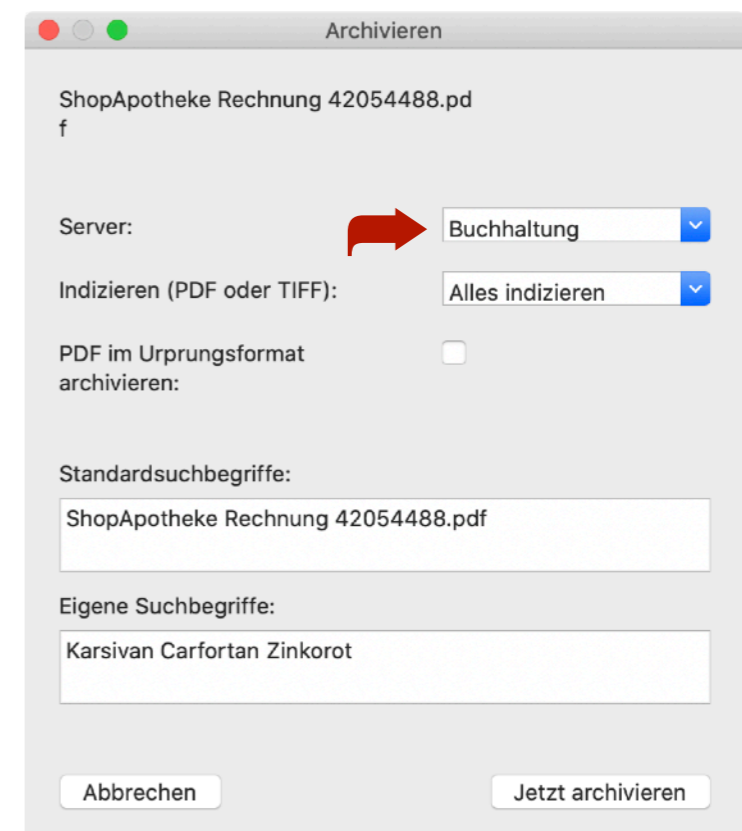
Archivieren

ShopApotheke Rechnung 42054488.pdf

Server: Buchhaltung

Indizieren (PDF oder TIFF): Alles indizieren

PDF im Urprungsformat archivieren:

Standardsuchbegriffe:

ShopApotheke Rechnung 42054488.pdf

Eigene Suchbegriffe:

Karsivan Carfortan Zinkorot

Abbrechen

Jetzt archivieren